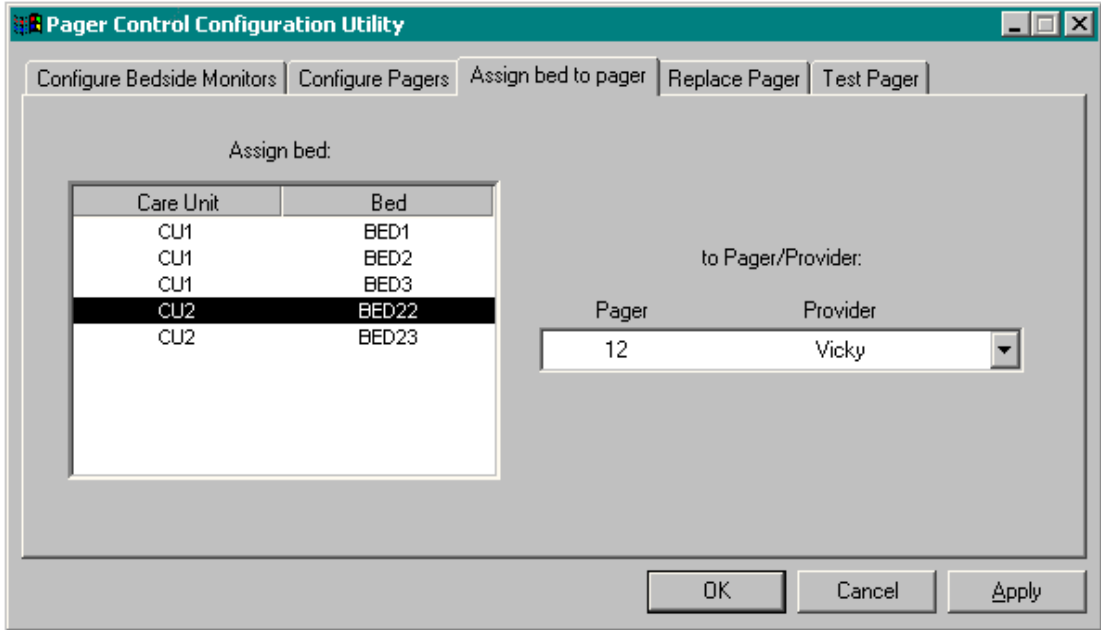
Pager Control Configuration Utility

Configure Bedside Monitors | Configure Pagers | Assign bed to pager | Replace Pager | Test Pager

Assign bed:

| Care Unit | Bed |
|---|---|
| CU1 | BED1 |
| CU1 | BED2 |
| CU1 | BED3 |
| CU2 | BED22 |
| CU2 | BED23 |

to Pager/Provider:

| Pager | Provider |
|---|---|
| 12 | Vicky |

OK  Cancel  Apply